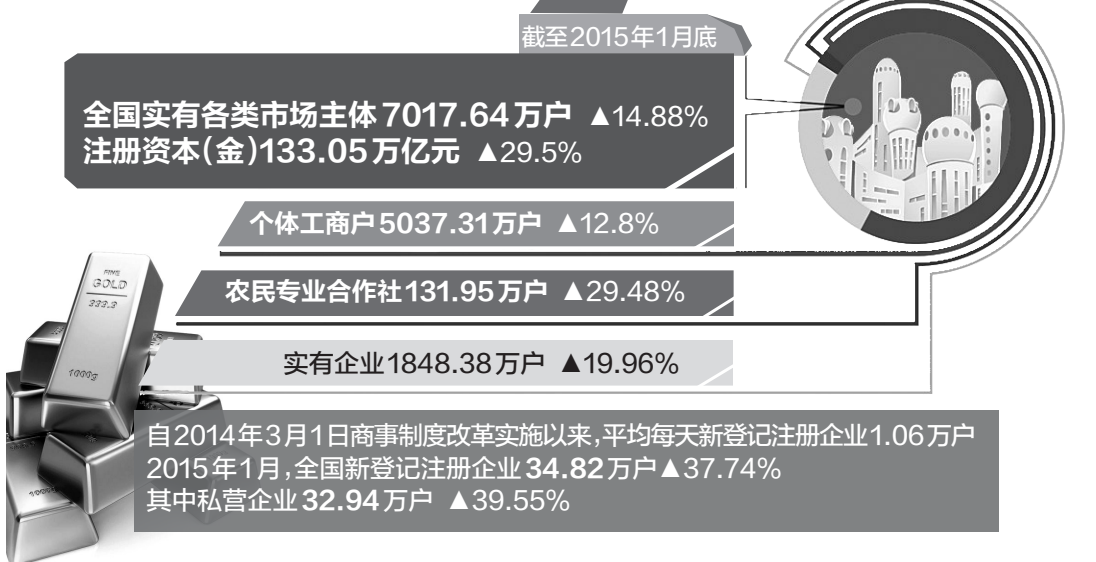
截至2015年1月底

全国实有各类市场主体7017.64万户 ▲14.88%
注册资本(金)133.05万亿元 ▲29.5%

个体工商户5037.31万户 ▲12.8%

FINE
GOLD
999.9

农民专业合作社131.95万户 ▲29.48%

1000g

实有企业1848.38万户 ▲19.96%

自2014年3月1日商事制度改革实施以来,平均每天新登记注册企业1.06万户
2015年1月,全国新登记注册企业34.82万户▲37.74%
其中私营企业32.94万户 ▲39.55%